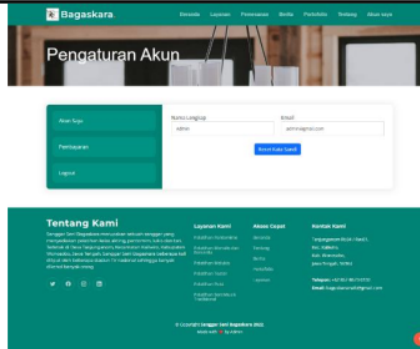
Bagaskara.

Beranda Layanan Pemesanan Berita Portofolio Tentang Akun saya

Pengaturan Akun

Akun Saya

Pembayaran

Logout

Nama Lengkap
admin

Email
admin@gmail.com

Reset Kata Sandi

Tentang Kami

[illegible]

Layanan Kami
Pelatihan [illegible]
Pelatihan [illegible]
Pelatihan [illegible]
Pelatihan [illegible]
Pelatihan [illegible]
Pelatihan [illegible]

Akses Cepat
Beranda
Tentang
Berita
Portofolio
Layanan

Kontak Kami
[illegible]
Telepon: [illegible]
Email: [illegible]@gmail.com

© Copyright Sanggar Seni Bagaskara 2022.
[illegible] admin